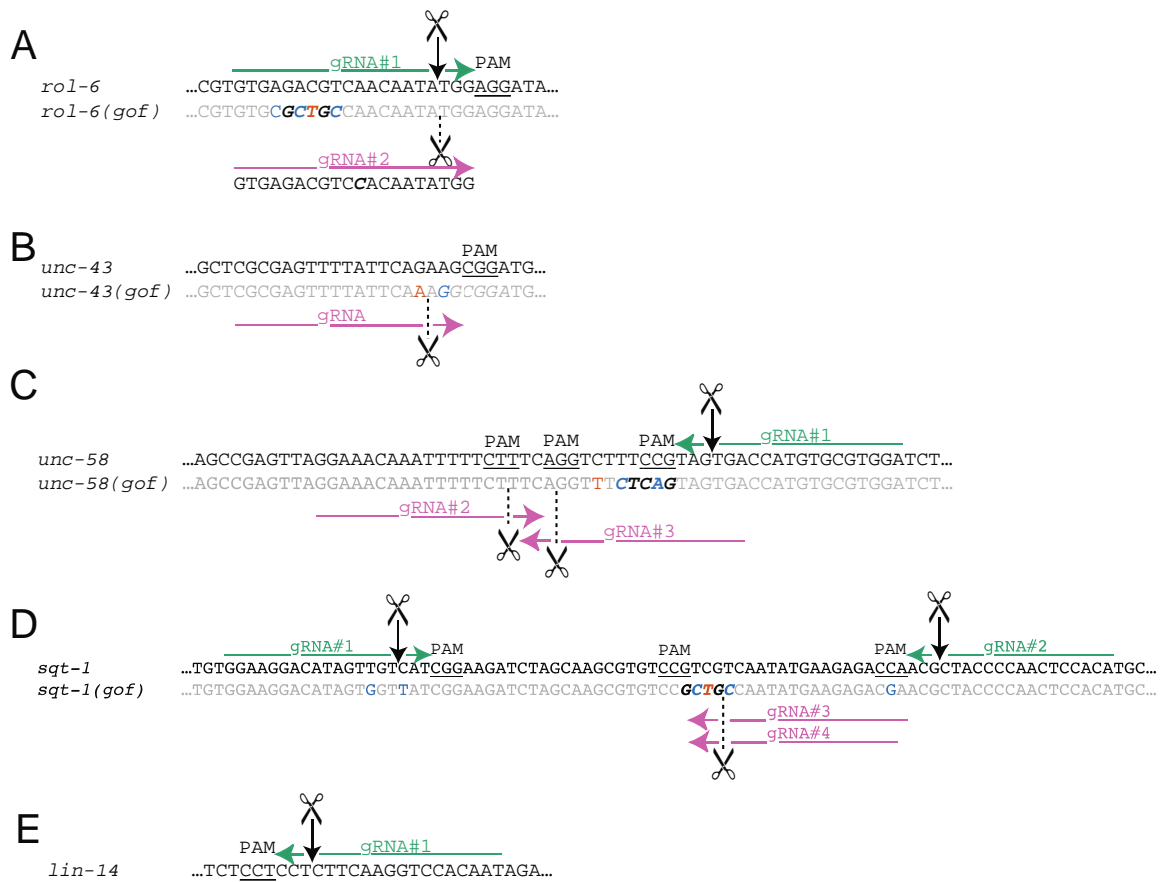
A

gRNA#1 PAM

rol-6 …CGTGTGAGACGTCAACAATATGGAGGATA…
rol-6(gof) …CGTGTGCGCTGCCAACAATATGGAGGATA…

gRNA#2

GTGAGACGTCCACAATATGG

B

PAM

unc-43 …GCTCGCGAGTTTTATTCAGAAGCGGATG…
unc-43(gof) …GCTCGCGAGTTTTATTCAAAGGCGGATG…

gRNA

C

PAM PAM PAM gRNA#1

unc-58 …AGCCGAGTTAGGAAACAAATTTTTCTTTCAGGTCTTTCCGTAGTGACCATGTGCGTGGATCT…
unc-58(gof) …AGCCGAGTTAGGAAACAAATTTTTCTTTCAGGTTTCCTCAGTAGTGACCATGTGCGTGGATCT…

gRNA#2

gRNA#3

D

gRNA#1 PAM PAM PAM gRNA#2

sqt-1 …TGTGGAAGGACATAGTTGTCATCGGAAGATCTAGCAAGCGTGTCCGTCGTCAATATGAAGAGACCAACGCTACCCCAACTCCACATGC…
sqt-1(gof) …TGTGGAAGGACATAGTGGTTATCGGAAGATCTAGCAAGCGTGTCCGCTGCCAATATGAAGAGACGAACGCTACCCCAACTCCACATGC…

gRNA#3

gRNA#4

E

PAM gRNA#1

lin-14 …TCTCCTCCTCTTCAAGGTCCACAATAGA…